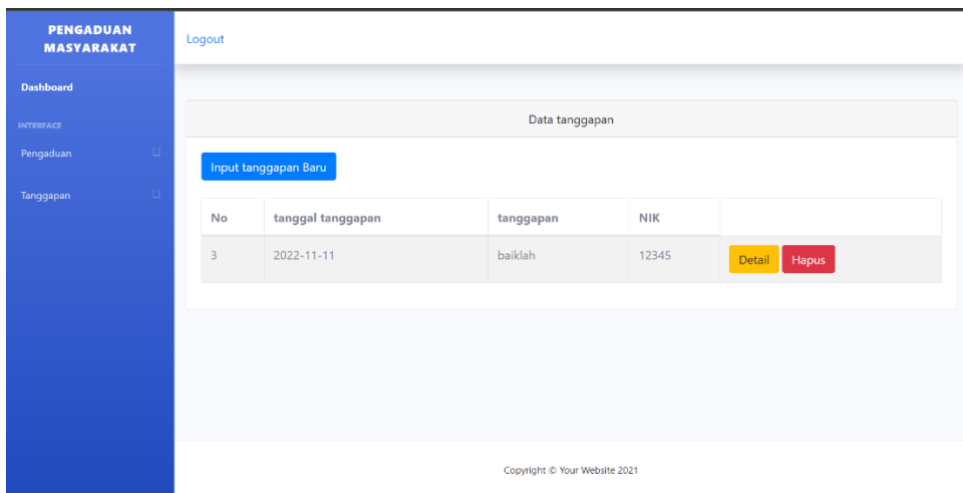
PENGADUAN MASYARAKAT

Dashboard

INTERFACE

Pengaduan

Tanggapan

Logout

Data tanggapan

Input tanggapan Baru

| No | tanggal tanggapan | tanggapan | NIK | |
|---|---|---|---|---|
| 3 | 2022-11-11 | baiklah | 12345 | Detail Hapus |

Copyright © Your Website 2021